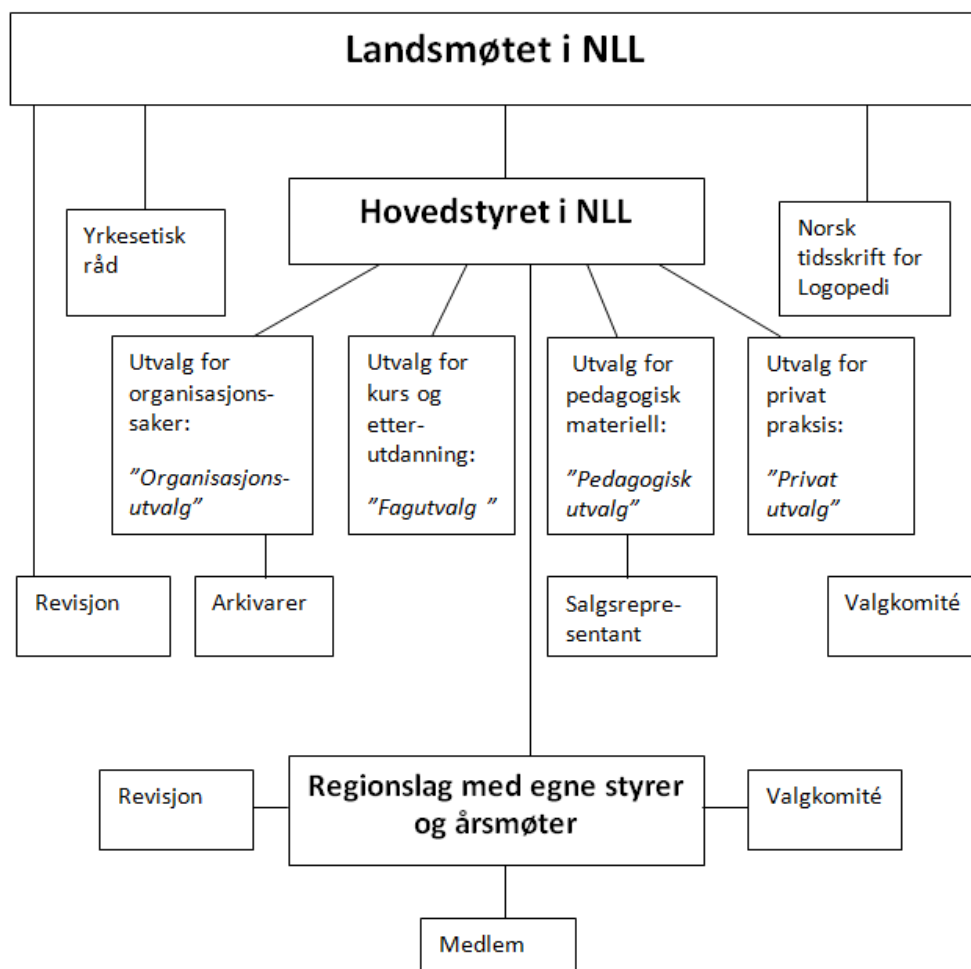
Landsmøtet i NLL

Yrkesetisk råd

Hovedstyret i NLL

Norsk tidsskrift for Logopedi

Utvalg for organisasjonssaker:
"Organisasjonsutvalg"

Utvalg for kurs og etterutdanning:
"Fagutvalg "

Utvalg for pedagogisk materiell:
"Pedagogisk utvalg"

Utvalg for privat praksis:
"Privat utvalg"

Revisjon

Arkivarer

Salgsrepresentant

Valgkomité

Revisjon

Regionslag med egne styrer og årsmøter

Valgkomité

Medlem